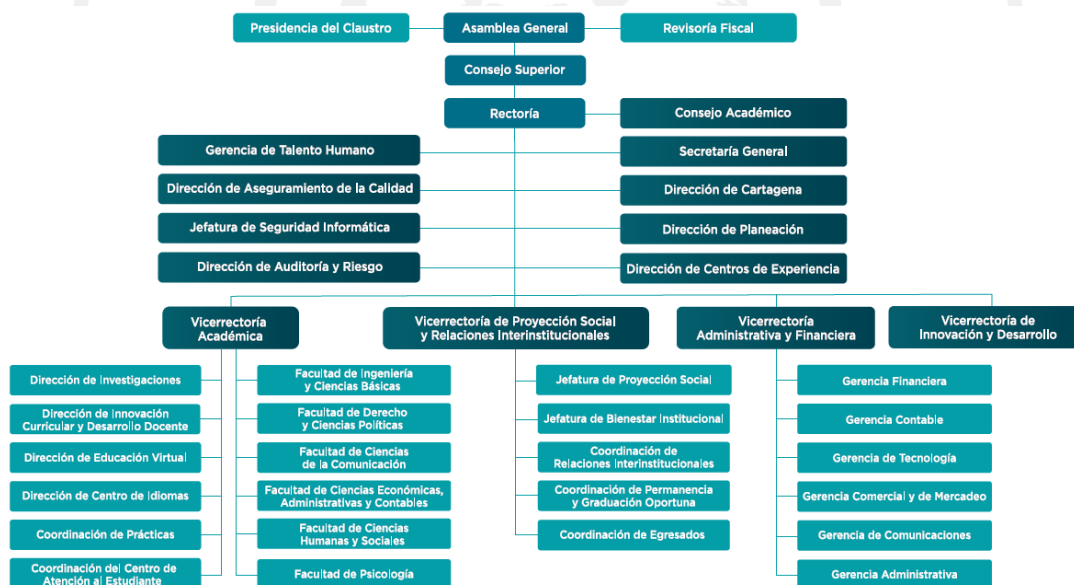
Presidencia del Claustro

Asamblea General

Revisoría Fiscal

Consejo Superior

Rectoría

Consejo Académico

Gerencia de Talento Humano

Secretaría General

Dirección de Aseguramiento de la Calidad

Dirección de Cartagena

Jefatura de Seguridad Informática

Dirección de Planeación

Dirección de Auditoría y Riesgo

Dirección de Centros de Experiencia

Vicerrectoría Académica

Vicerrectoría de Proyección Social y Relaciones Interinstitucionales

Vicerrectoría Administrativa y Financiera

Vicerrectoría de Innovación y Desarrollo

Dirección de Investigaciones

Dirección de Innovación Curricular y Desarrollo Docente

Dirección de Educación Virtual

Dirección de Centro de Idiomas

Coordinación de Prácticas

Coordinación del Centro de Atención al Estudiante

Facultad de Ingeniería y Ciencias Básicas

Facultad de Derecho y Ciencias Políticas

Facultad de Ciencias de la Comunicación

Facultad de Ciencias Económicas, Administrativas y Contables

Facultad de Ciencias Humanas y Sociales

Facultad de Psicología

Jefatura de Proyección Social

Jefatura de Bienestar Institucional

Coordinación de Relaciones Interinstitucionales

Coordinación de Permanencia y Graduación Oportuna

Coordinación de Egresados

Gerencia Financiera

Gerencia Contable

Gerencia de Tecnología

Gerencia Comercial y de Mercadeo

Gerencia de Comunicaciones

Gerencia Administrativa